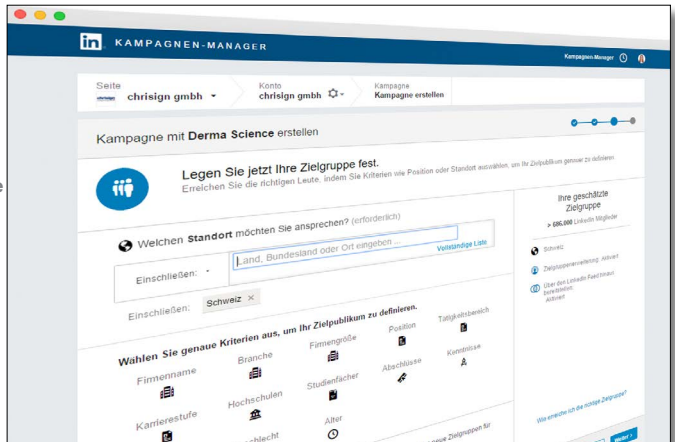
in. KAMPAGNEN-MANAGER

Kampagnen-Manager

Seite
chrisign gmbh

Konto
chrisign gmbh

Kampagne
Kampagne erstellen

Kampagne mit Derma Science erstellen

Legen Sie jetzt Ihre Zielgruppe fest.
Erreichen Sie die richtigen Leute, indem Sie Kriterien wie Position oder Standort auswählen, um Ihr Zielpublikum genauer zu definieren

Welchen Standort möchten Sie ansprechen? (erforderlich)

Einschließen:

Land, Bundesland oder Ort eingeben ...

Vollständige Liste

Einschließen: Schweiz ×

Wählen Sie genaue Kriterien aus, um Ihr Zielpublikum zu definieren.

Firmenname
Branche
Firmengröße
Position
Tätigkeitsbereich
Karrierestufe
Hochschulen
Studienfächer
Abschlüsse
Kenntnisse
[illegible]schlecht
Alter

Ihre geschätzte Zielgruppe
> 680.000 LinkedIn Mitglieder

Schweiz

Zielgruppenerweiterung: Aktiviert

Über das LinkedIn-Netzwerk bereitstellen: Aktiviert

Wie erreiche ich die richtige Zielgruppe?

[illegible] Zielgruppen für

Weiter